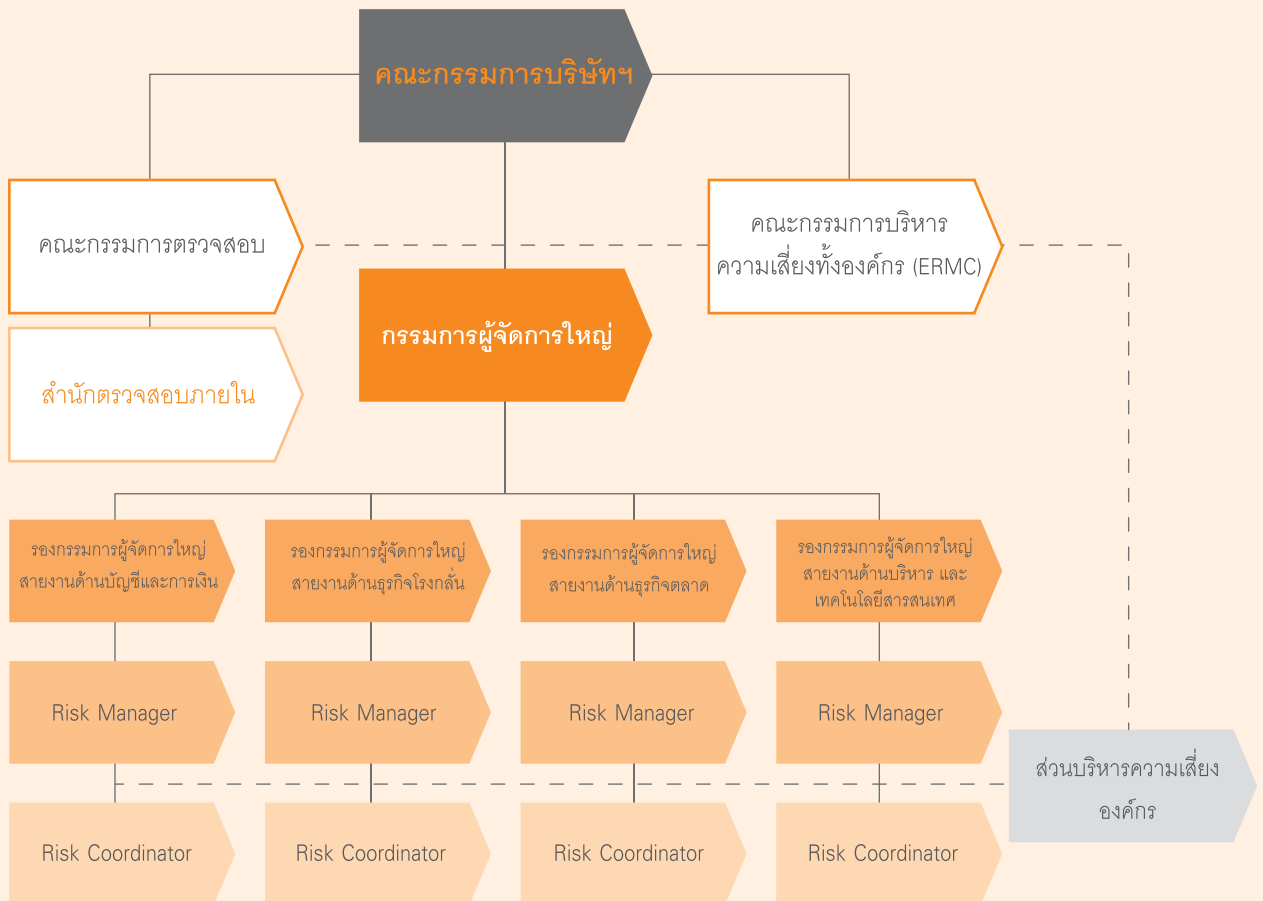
คณะกรรมการบริษัทฯ

คณะกรรมการตรวจสอบ

คณะกรรมการบริหารความเสี่ยงทั้งองค์กร (ERMC)

สำนักตรวจสอบภายใน

กรรมการผู้จัดการใหญ่

รองกรรมการผู้จัดการใหญ่ สายงานด้านบัญชีและการเงิน

รองกรรมการผู้จัดการใหญ่ สายงานด้านธุรกิจโรงกลั่น

รองกรรมการผู้จัดการใหญ่ สายงานด้านธุรกิจตลาด

รองกรรมการผู้จัดการใหญ่ สายงานด้านบริหาร และเทคโนโลยีสารสนเทศ

Risk Manager

Risk Manager

Risk Manager

Risk Manager

ส่วนบริหารความเสี่ยงองค์กร

Risk Coordinator

Risk Coordinator

Risk Coordinator

Risk Coordinator